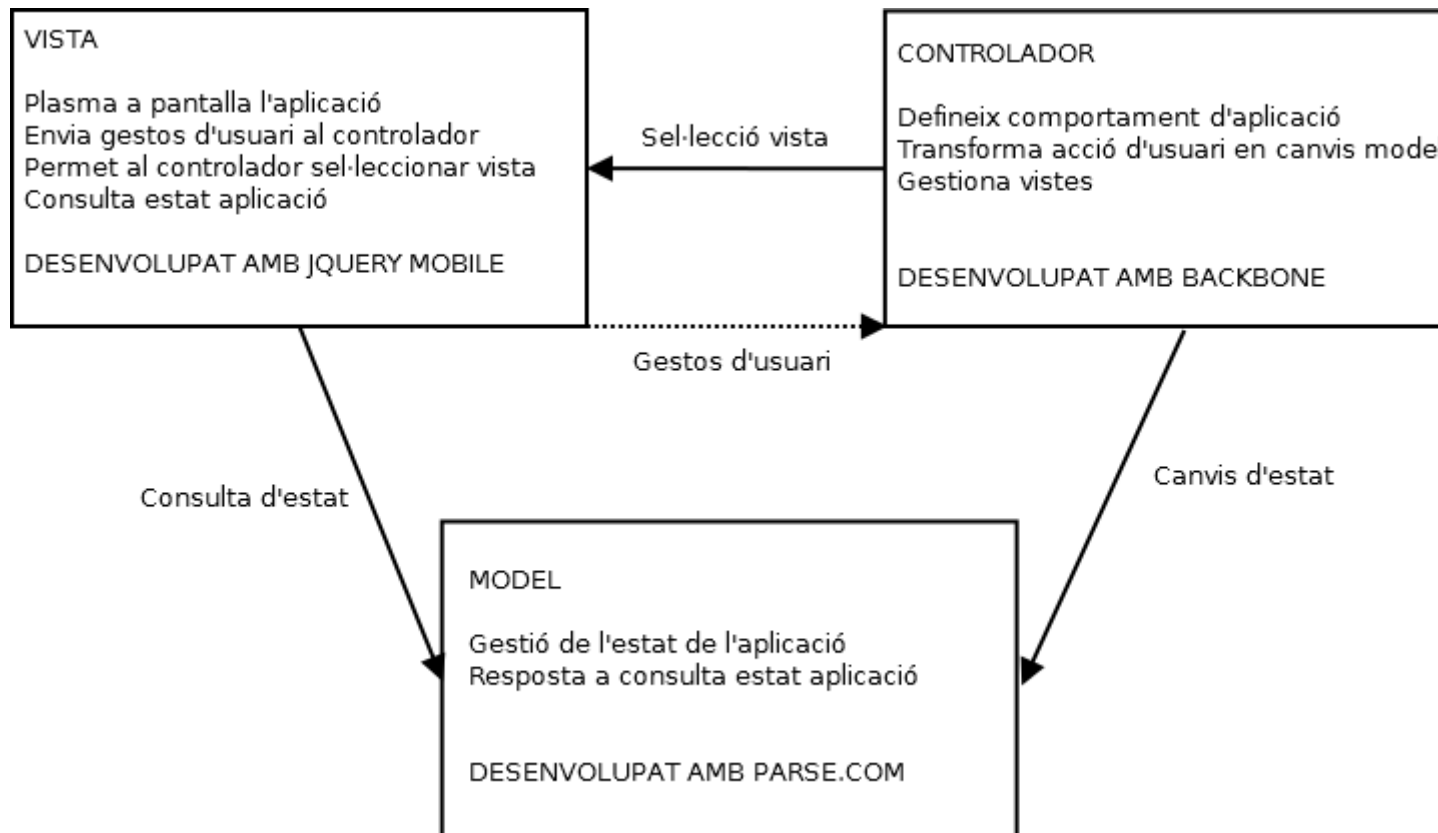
VISTA

Plasma a pantalla l'aplicació
Envia gestos d'usuari al controlador
Permet al controlador sel·leccionar vista
Consulta estat aplicació

DESENVOLUPAT AMB JQUERY MOBILE

Sel·lecció vista

CONTROLADOR

Defineix comportament d'aplicació
Transforma acció d'usuari en canvis mode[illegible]
Gestiona vistes

DESENVOLUPAT AMB BACKBONE

Gestos d'usuari

Consulta d'estat

Canvis d'estat

MODEL

Gestió de l'estat de l'aplicació
Resposta a consulta estat aplicació

DESENVOLUPAT AMB PARSE.COM